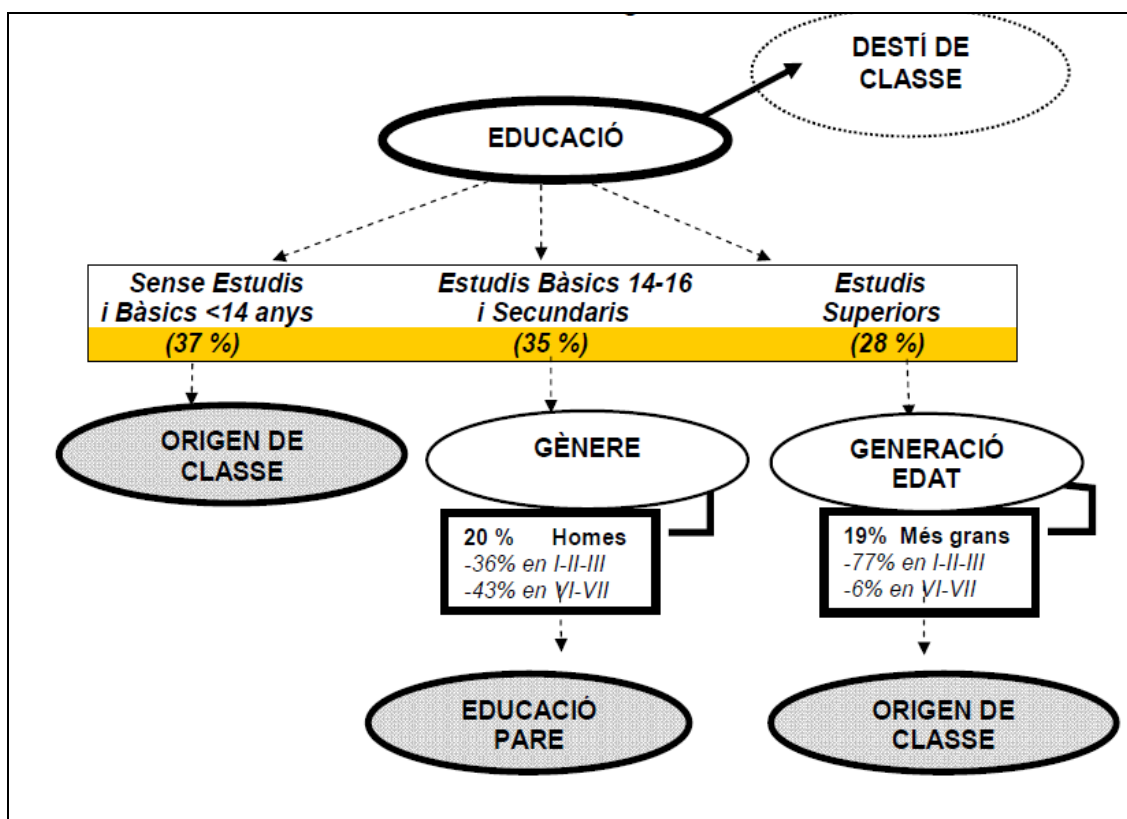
DESTÍ DE CLASSE

EDUCACIÓ

Sense Estudis i Bàsics <14 anys
(37 %)

Estudis Bàsics 14-16 i Secundaris
(35 %)

Estudis Superiors
(28 %)

ORIGEN DE CLASSE

GÈNERE

20 % Homes
-36% en I-II-III
-43% en VI-VII

EDUCACIÓ PARE

GENERACIÓ EDAT

19% Més grans
-77% en I-II-III
-6% en VI-VII

ORIGEN DE CLASSE